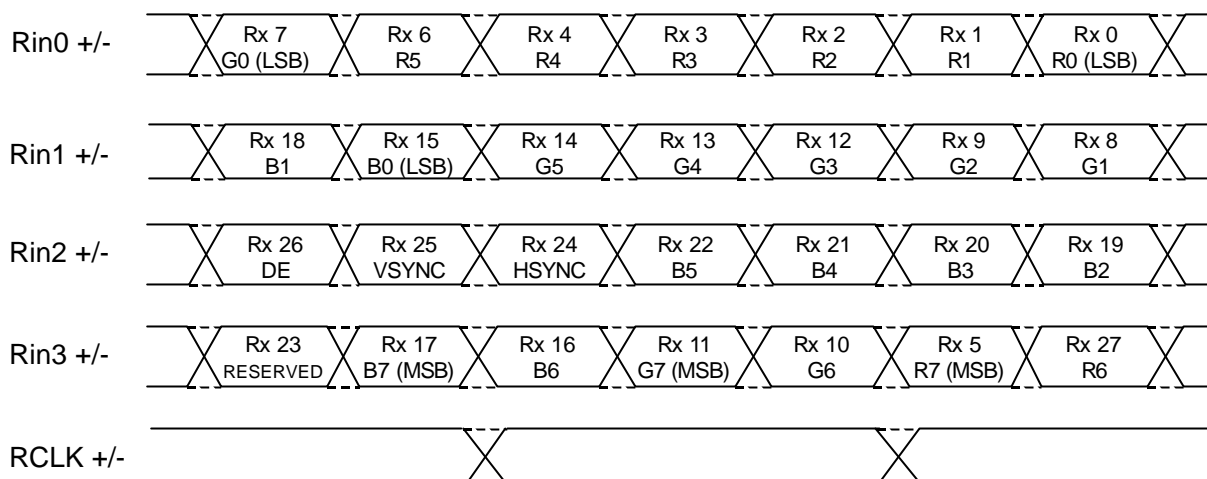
Rin0 +/-

Rx 7
G0 (LSB)

Rx 6
R5

Rx 4
R4

Rx 3
R3

Rx 2
R2

Rx 1
R1

Rx 0
R0 (LSB)

Rin1 +/-

Rx 18
B1

Rx 15
B0 (LSB)

Rx 14
G5

Rx 13
G4

Rx 12
G3

Rx 9
G2

Rx 8
G1

Rin2 +/-

Rx 26
DE

Rx 25
VSYNC

Rx 24
HSYNC

Rx 22
B5

Rx 21
B4

Rx 20
B3

Rx 19
B2

Rin3 +/-

Rx 23
RESERVED

Rx 17
B7 (MSB)

Rx 16
B6

Rx 11
G7 (MSB)

Rx 10
G6

Rx 5
R7 (MSB)

Rx 27
R6

RCLK +/-